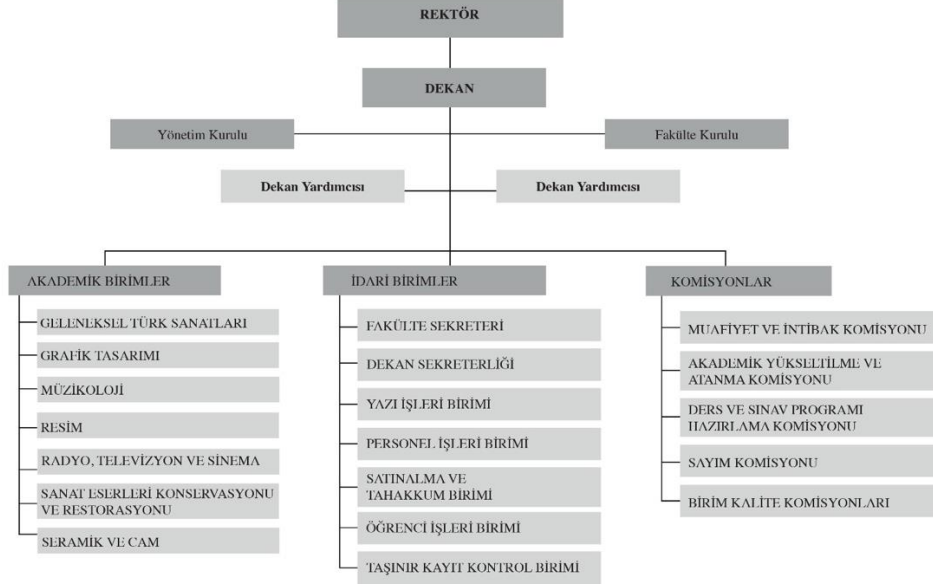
REKTÖR

DEKAN

Yönetim Kurulu

Fakülte Kurulu

Dekan Yardımcısı

Dekan Yardımcısı

AKADEMİK BİRİMLER

GELENEKSEL TÜRK SANATLARI

GRAFİK TASARIMI

MÜZİKOLOJİ

RESİM

RADYO, TELEVİZYON VE SİNEMA

SANAT ESERLERİ KONSERVASYONU VE RESTORASYONU

SERAMİK VE CAM

İDARİ BİRİMLER

FAKÜLTE SEKRETERİ

DEKAN SEKRETERLİĞİ

YAZI İŞLERİ BİRİMİ

PERSONEL İŞLERİ BİRİMİ

SATINALMA VE TAHAKKUM BİRİMİ

ÖĞRENCİ İŞLERİ BİRİMİ

TAŞINIR KAYIT KONTROL BİRİMİ

KOMİSYONLAR

MUAFİYET VE İNTİBAK KOMİSYONU

AKADEMİK YÜKSELTİLME VE ATANMA KOMİSYONU

DERS VE SINAV PROGRAMI HAZIRLAMA KOMİSYONU

SAYIM KOMİSYONU

BİRİM KALİTE KOMİSYONLARI